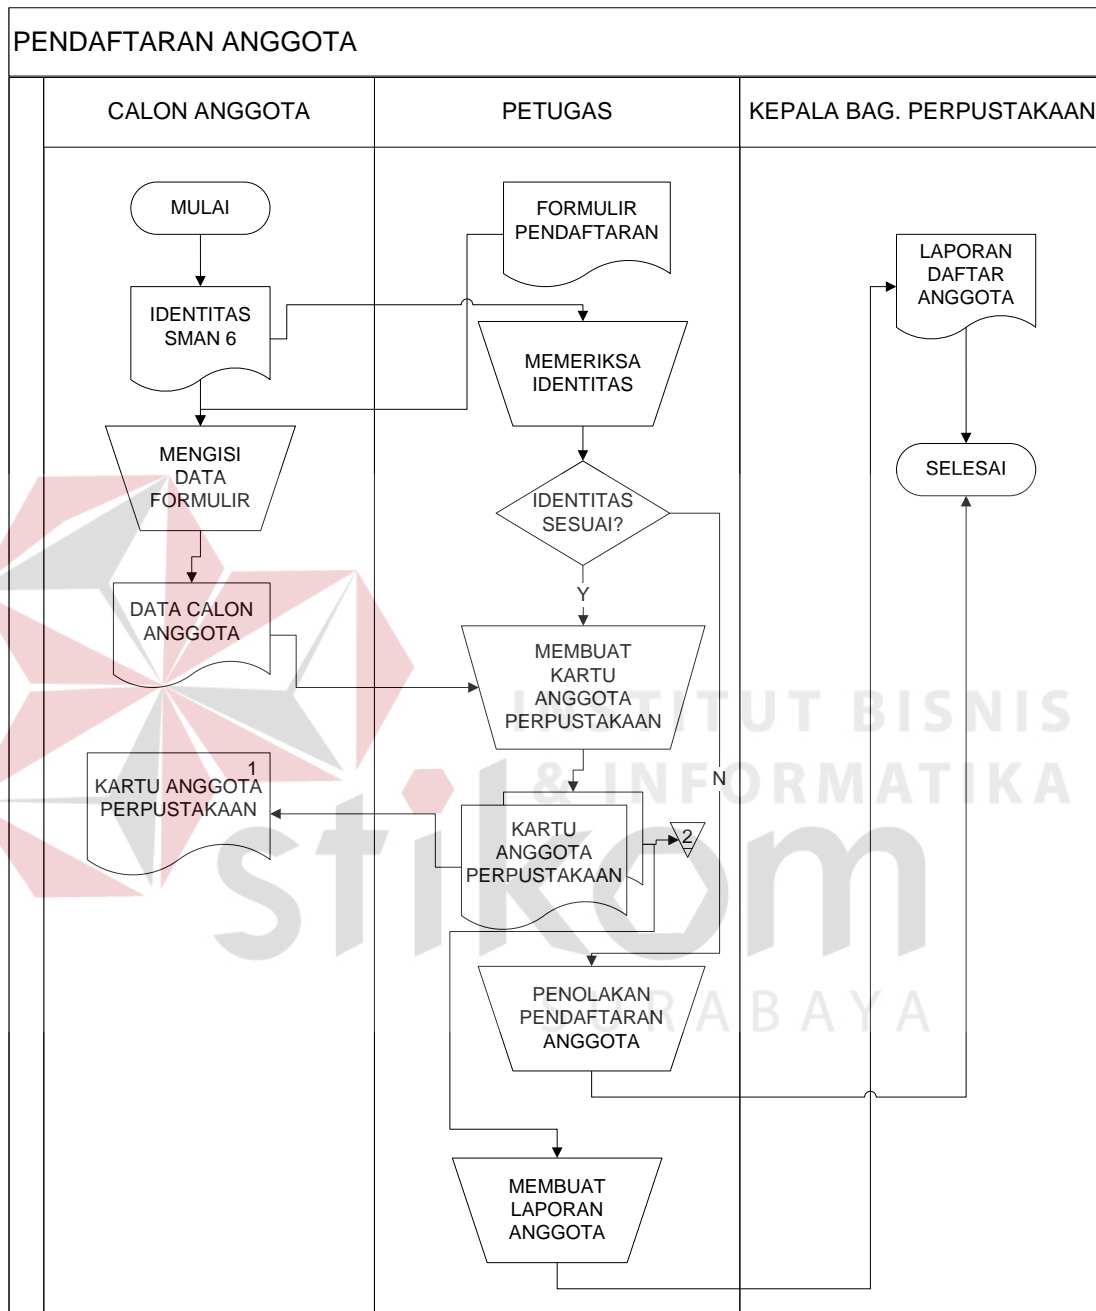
PENDAFTARAN ANGGOTA

CALON ANGGOTA

PETUGAS

KEPALA BAG. PERPUSTAKAAN

MULAI

IDENTITAS SMAN 6

MENGISI DATA FORMULIR

DATA CALON ANGGOTA

1
KARTU ANGGOTA PERPUSTAKAAN

FORMULIR PENDAFTARAN

MEMERIKSA IDENTITAS

IDENTITAS SESUAI?

Y

N

MEMBUAT KARTU ANGGOTA PERPUSTAKAAN

KARTU ANGGOTA PERPUSTAKAAN

2

PENOLAKAN PENDAFTARAN ANGGOTA

MEMBUAT LAPORAN ANGGOTA

LAPORAN DAFTAR ANGGOTA

SELESAI

INSTITUT BISNIS & INFORMATIKA stikom SURABAYA